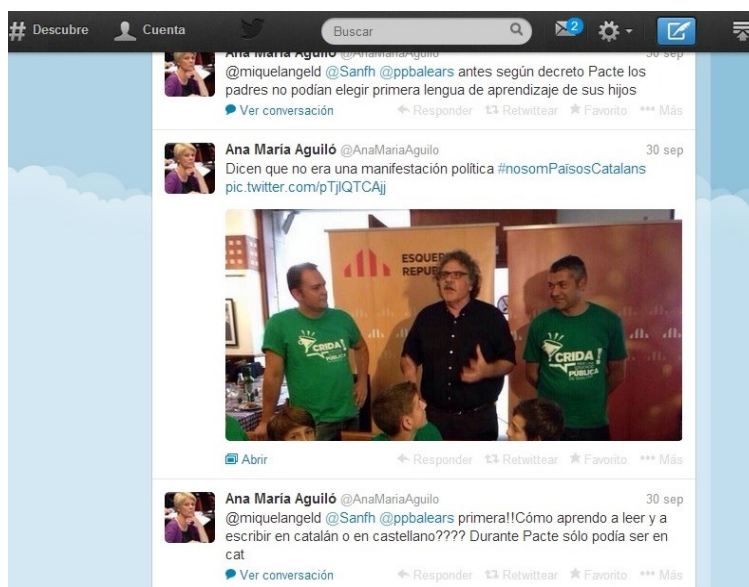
# Descubre Cuenta Buscar 2

Ana María Aguiló @AnaMariaAguilo 30 sep
@miquelangeld @Sanfh @ppbalears antes según decreto Pacte los padres no podían elegir primera lengua de aprendizaje de sus hijos
Ver conversación ← Responder Retwittear ★ Favorito ••• Más

Ana María Aguiló @AnaMariaAguilo 30 sep
Dicen que no era una manifestación política #nosomPaïsosCatalans pic.twitter.com/pTjlQTCAjj

ESQUERRA REPU

CRIDA PÚBLICA

CRIDA! PÚBLICA

Abrir ← Responder Retwittear ★ Favorito ••• Más

Ana María Aguiló @AnaMariaAguilo 30 sep
@miquelangeld @Sanfh @ppbalears primera!!Cómo aprendo a leer y a escribir en catalán o en castellano???? Durante Pacte sólo podía ser en cat
Ver conversación ← Responder Retwittear ★ Favorito ••• Más